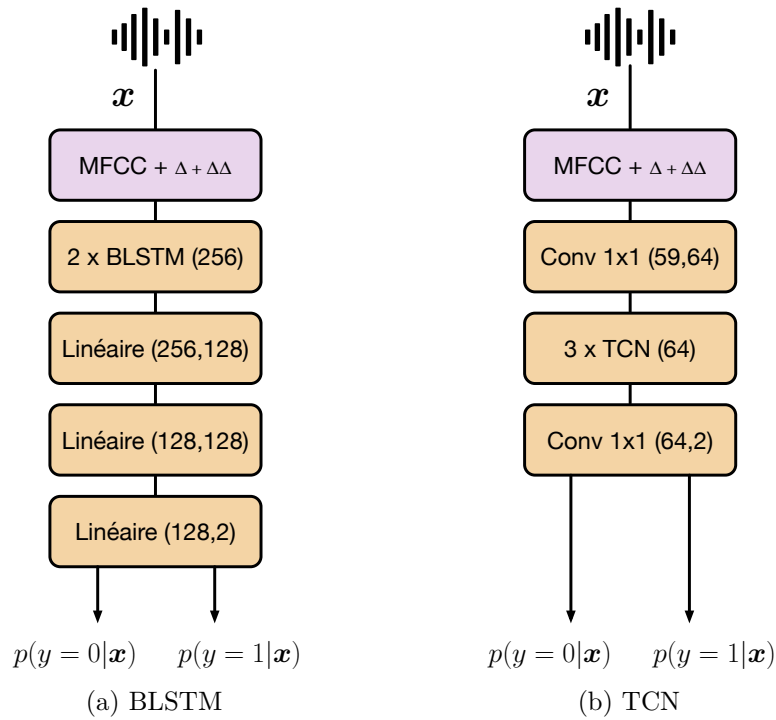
$\boldsymbol{x}$

MFCC + $\Delta + \Delta\Delta$

2 x BLSTM (256)

Linéaire (256,128)

Linéaire (128,128)

Linéaire (128,2)

$p(y=0|\boldsymbol{x})$ $p(y=1|\boldsymbol{x})$

(a) BLSTM

$\boldsymbol{x}$

MFCC + $\Delta + \Delta\Delta$

Conv 1x1 (59,64)

3 x TCN (64)

Conv 1x1 (64,2)

$p(y=0|\boldsymbol{x})$ $p(y=1|\boldsymbol{x})$

(b) TCN